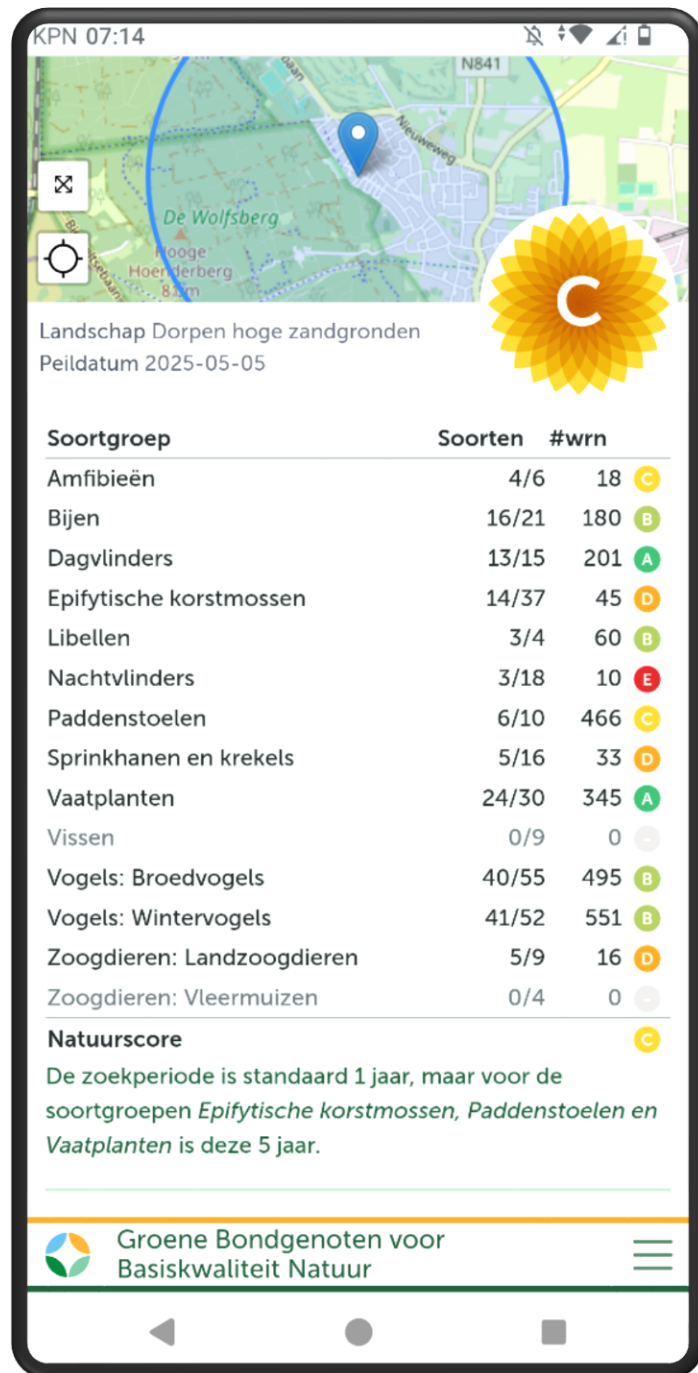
KPN 07:14

N841

Nieuweweg

De Wolfsberg

Hooge Hoenderberg 83m

C

Landschap Dorpen hoge zandgronden
Peildatum 2025-05-05

| Soortgroep | Soorten | #wrn | |
|---|---|---|---|
| Amfibieën | 4/6 | 18 | C |
| Bijen | 16/21 | 180 | B |
| Dagvlinders | 13/15 | 201 | A |
| Epifytische korstmossen | 14/37 | 45 | D |
| Libellen | 3/4 | 60 | B |
| Nachtvlinders | 3/18 | 10 | E |
| Paddenstoelen | 6/10 | 466 | C |
| Sprinkhanen en krekels | 5/16 | 33 | D |
| Vaatplanten | 24/30 | 345 | A |
| Vissen | 0/9 | 0 | - |
| Vogels: Broedvogels | 40/55 | 495 | B |
| Vogels: Wintervogels | 41/52 | 551 | B |
| Zoogdieren: Landzoogdieren | 5/9 | 16 | D |
| Zoogdieren: Vleermuizen | 0/4 | 0 | - |
| Natuurscore | | | C |

De zoekperiode is standaard 1 jaar, maar voor de soortgroepen Epifytische korstmossen, Paddenstoelen en Vaatplanten is deze 5 jaar.

Groene Bondgenoten voor Basiskwaliteit Natuur